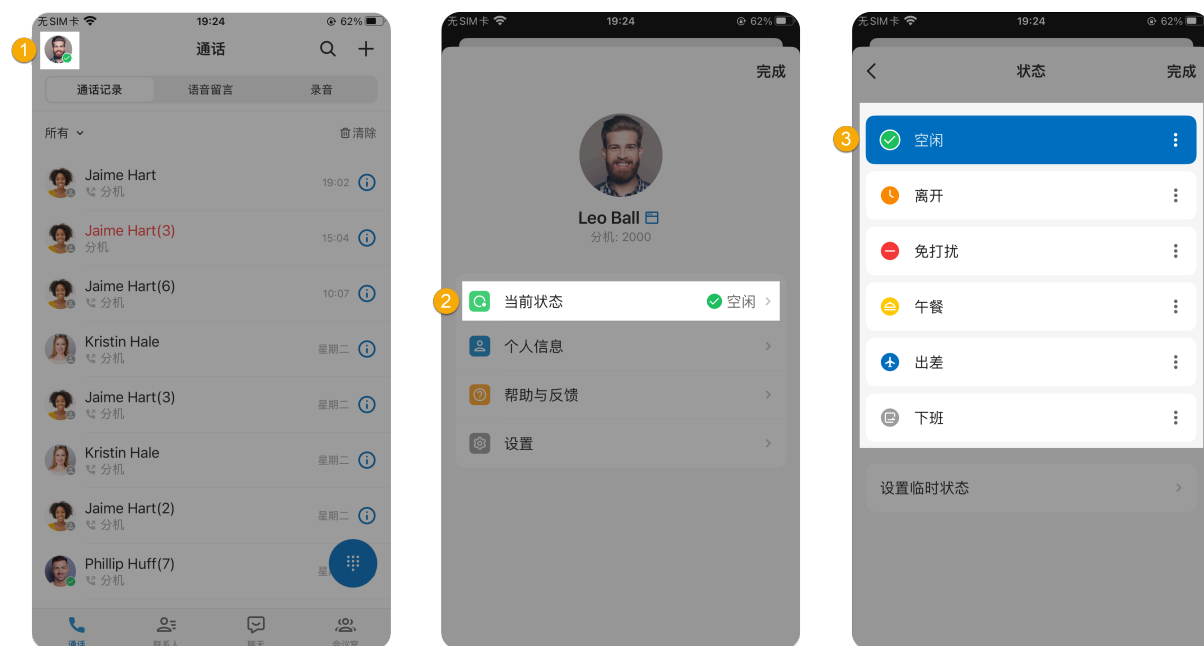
无SIM卡 19:24 62%

1

通话

通话记录 语音留言 录音

所有 清除

Jaime Hart
分机 19:02

Jaime Hart(3)
分机 15:04

Jaime Hart(6)
分机 10:07

Kristin Hale
分机 星期二

Jaime Hart(3)
分机 星期二

Kristin Hale
分机 星期二

Jaime Hart(2)
分机 星期二

Phillip Huff(7)
分机 星

通话 联系人 聊天 会议室

无SIM卡 19:24 62%

完成

Leo Ball
分机: 2000

2

当前状态 空闲

个人信息

帮助与反馈

设置

无SIM卡 19:24 62%

状态 完成

3

空闲

离开

免打扰

午餐

出差

下班

设置临时状态